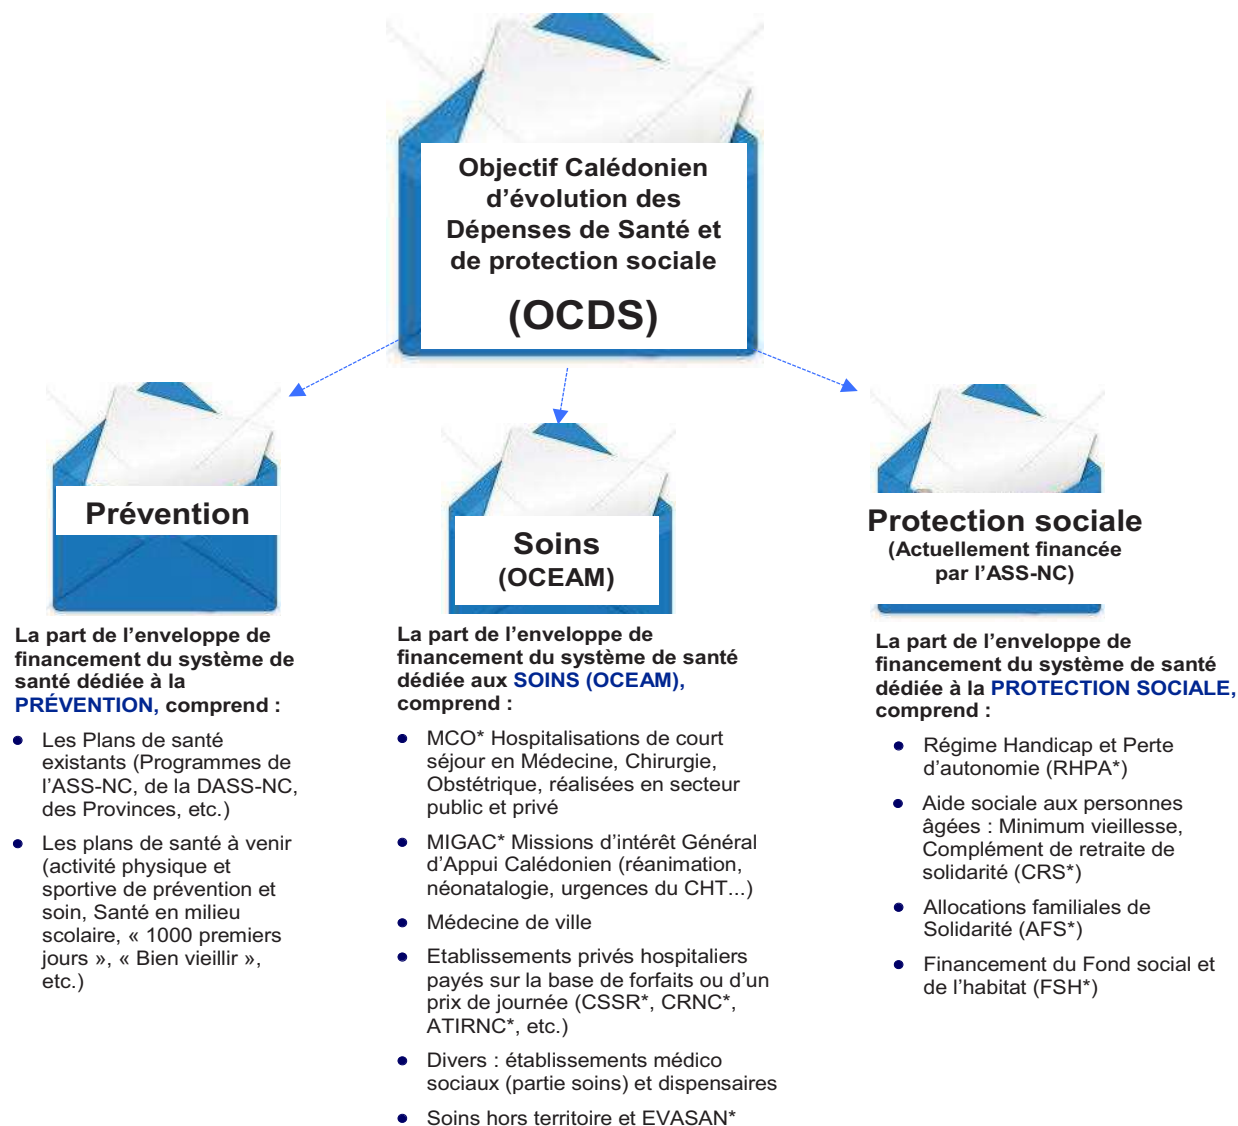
Objectif Calédonien d’évolution des Dépenses de Santé et de protection sociale

(OCDS)

Prévention

La part de l’enveloppe de financement du système de santé dédiée à la PRÉVENTION, comprend :

- Les Plans de santé existants (Programmes de l’ASS-NC, de la DASS-NC, des Provinces, etc.)
- Les plans de santé à venir (activité physique et sportive de prévention et soin, Santé en milieu scolaire, « 1000 premiers jours », « Bien vieillir », etc.)

Soins
(OCEAM)

La part de l’enveloppe de financement du système de santé dédiée aux SOINS (OCEAM), comprend :

- MCO* Hospitalisations de court séjour en Médecine, Chirurgie, Obstétrique, réalisées en secteur public et privé
- MIGAC* Missions d’intérêt Général d’Appui Calédonien (réanimation, néonatalogie, urgences du CHT...)
- Médecine de ville
- Etablissements privés hospitaliers payés sur la base de forfaits ou d’un prix de journée (CSSR*, CRNC*, ATIRNC*, etc.)
- Divers : établissements médico sociaux (partie soins) et dispensaires
- Soins hors territoire et EVASAN*

Protection sociale
(Actuellement financée par l’ASS-NC)

La part de l’enveloppe de financement du système de santé dédiée à la PROTECTION SOCIALE, comprend :

- Régime Handicap et Perte d’autonomie (RHPA*)
- Aide sociale aux personnes âgées : Minimum vieillesse, Complément de retraite de solidarité (CRS*)
- Allocations familiales de Solidarité (AFS*)
- Financement du Fond social et de l’habitat (FSH*)